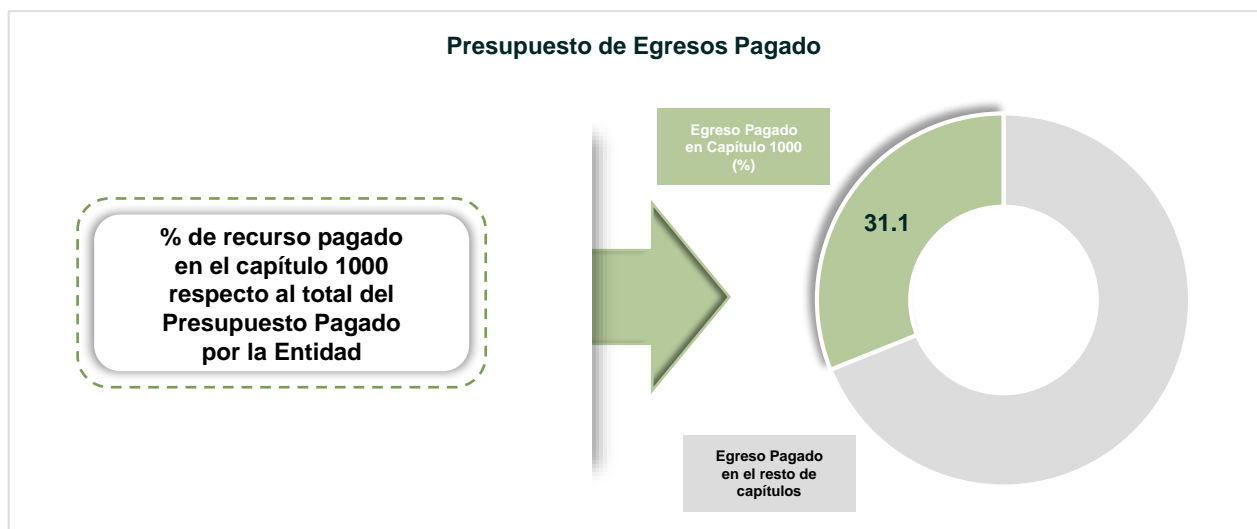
Presupuesto de Egresos Pagado

% de recurso pagado en el capítulo 1000 respecto al total del Presupuesto Pagado por la Entidad

Egreso Pagado en Capítulo 1000 (%)

31.1

Egreso Pagado en el resto de capítulos